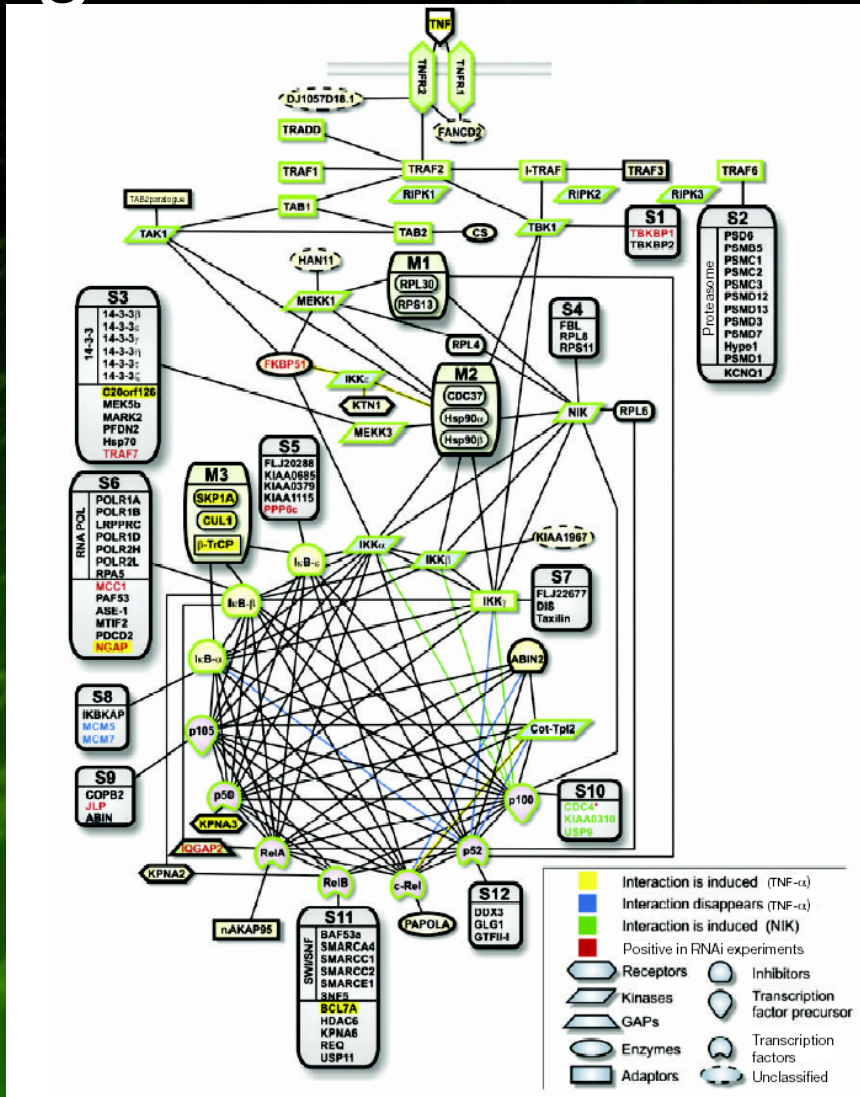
TNF
TNFR2
TNFR1
DJ1057D18.1
FANCD2
TRADD
TRAF1
TRAF2
I-TRAF
TRAF3
TRAF6
RIPK1
RIPK2
RIPK3
TAB2paralogue
TAB1
TAK1
TAB2
CS
TBK1

S1
TBKBP1
TBKBP2

S2
Proteasome
PSD6
PSMB5
PSMC1
PSMC2
PSMC3
PSMD12
PSMD13
PSMD3
PSMD7
Hype1
PSMD1
KCNQ1

HAN11
M1
RPL30
RPS13
MEKK1

S3
14-3-3
14-3-3β
14-3-3ε
14-3-3γ
14-3-3η
14-3-3τ
14-3-3ζ
C20orf126
MEK5b
MARK2
PFDN2
Hsp70
TRAF7

S4
FBL
RPL8
RPS11
RPL4
FKBP51
IKKε
KTN1
M2
CDC37
Hsp90α
Hsp90β
MEKK3
NIK
RPL6

S5
FLJ20288
KIAA0685
KIAA0379
KIAA1115
PPP6c

S6
RNA POL
POLR1A
POLR1B
LRPPRC
POLR1D
POLR2H
POLR2L
RPA5
MCC1
PAF53
ASE-1
MTIF2
PDCD2
NGAP

M3
SKP1A
CUL1
β-TrCP
IκB-ε
IKKα
IKKβ
KIAA1967
IκB-β
IKKγ

S7
FLJ22677
DIS
Taxilin

IκB-α
ABIN2

S8
IKBKAP
MCM5
MCM7

p105
Cot-Tpl2

S9
COPB2
JLP
ABIN

p50
p100

S10
CDC4*
KIAA0310
USP9

KPNA3
IQGAP2
RelA
p52
KPNA2
RelB
c-Rel
PAPOLA
nAKAP95

S11
SWI/SNF
BAF53a
SMARCA4
SMARCC1
SMARCC2
SMARCE1
SNF5
BCL7A
HDAC6
KPNA6
REQ
USP11

S12
DDX3
GLG1
GTFII-I

Interaction is induced (TNF-α)
Interaction disappears (TNF-α)
Interaction is induced (NIK)
Positive in RNAi experiments
Receptors
Kinases
GAPs
Enzymes
Adaptors
Inhibitors
Transcription factor precursor
Transcription factors
Unclassified